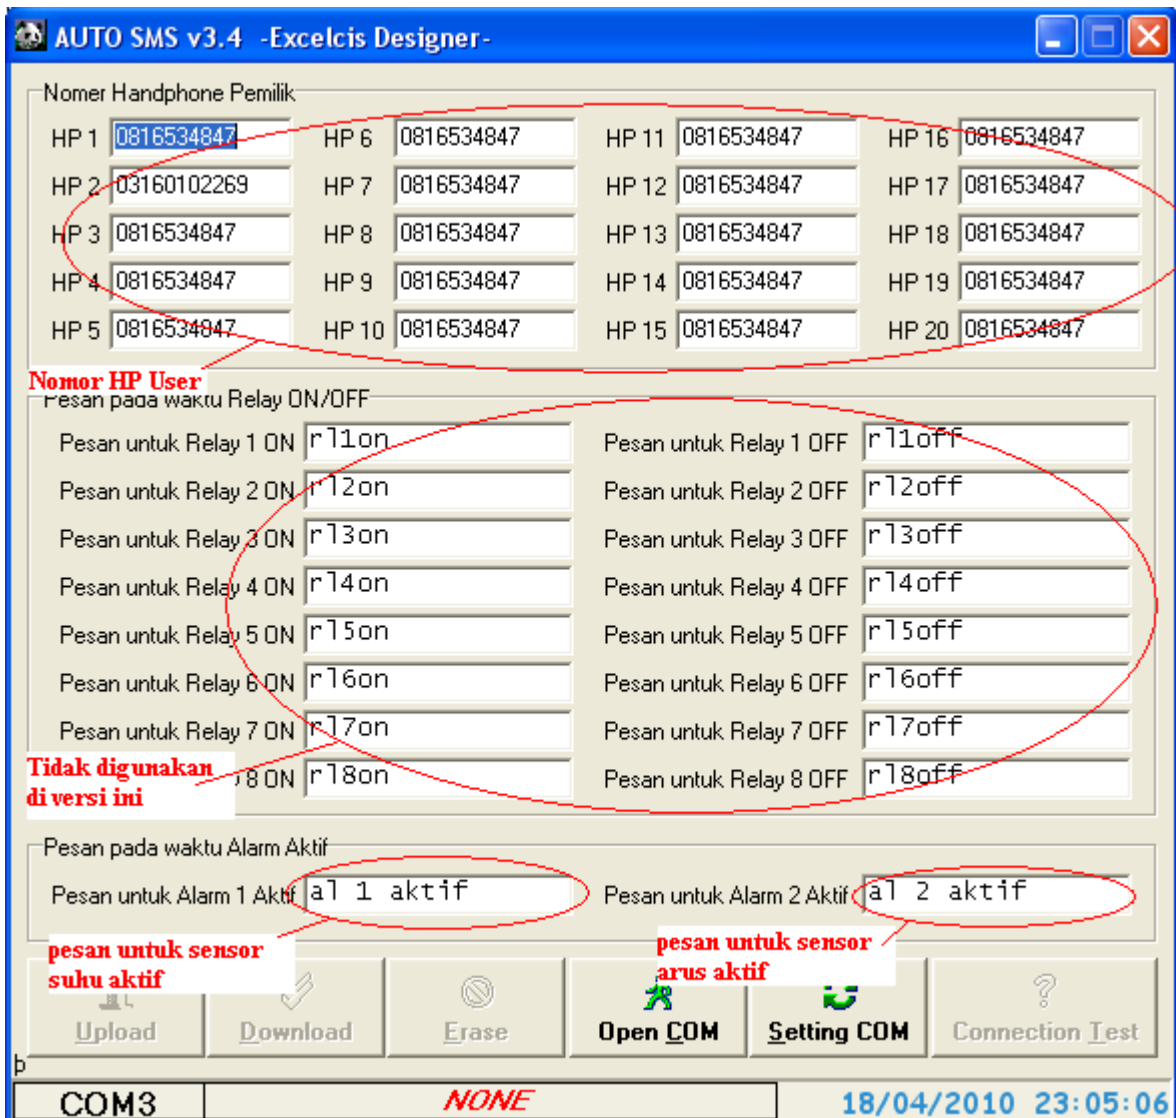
AUTO SMS v3.4 -Excelcis Designer-

Nomer Handphone Pemilik

| | | | | | | | |
|---|---|---|---|---|---|---|---|
| HP 1 | 0816534847 | HP 6 | 0816534847 | HP 11 | 0816534847 | HP 16 | 0816534847 |
| HP 2 | 03160102269 | HP 7 | 0816534847 | HP 12 | 0816534847 | HP 17 | 0816534847 |
| HP 3 | 0816534847 | HP 8 | 0816534847 | HP 13 | 0816534847 | HP 18 | 0816534847 |
| HP 4 | 0816534847 | HP 9 | 0816534847 | HP 14 | 0816534847 | HP 19 | 0816534847 |
| HP 5 | 0816534847 | HP 10 | 0816534847 | HP 15 | 0816534847 | HP 20 | 0816534847 |

Nomor HP User

Pesan pada waktu Relay ON/OFF

| | | | |
|---|---|---|---|
| Pesan untuk Relay 1 ON | rl1on | Pesan untuk Relay 1 OFF | rl1off |
| Pesan untuk Relay 2 ON | rl2on | Pesan untuk Relay 2 OFF | rl2off |
| Pesan untuk Relay 3 ON | rl3on | Pesan untuk Relay 3 OFF | rl3off |
| Pesan untuk Relay 4 ON | rl4on | Pesan untuk Relay 4 OFF | rl4off |
| Pesan untuk Relay 5 ON | rl5on | Pesan untuk Relay 5 OFF | rl5off |
| Pesan untuk Relay 6 ON | rl6on | Pesan untuk Relay 6 OFF | rl6off |
| Pesan untuk Relay 7 ON | rl7on | Pesan untuk Relay 7 OFF | rl7off |
| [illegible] 8 ON | rl8on | Pesan untuk Relay 8 OFF | rl8off |

Tidak digunakan di versi ini

Pesan pada waktu Alarm Aktif

Pesan untuk Alarm 1 Aktif al 1 aktif
Pesan untuk Alarm 2 Aktif al 2 aktif

pesan untuk sensor suhu aktif

pesan untuk sensor arus aktif

Upload Download Erase Open COM Setting COM Connection Test

COM3 NONE 18/04/2010 23:05:06